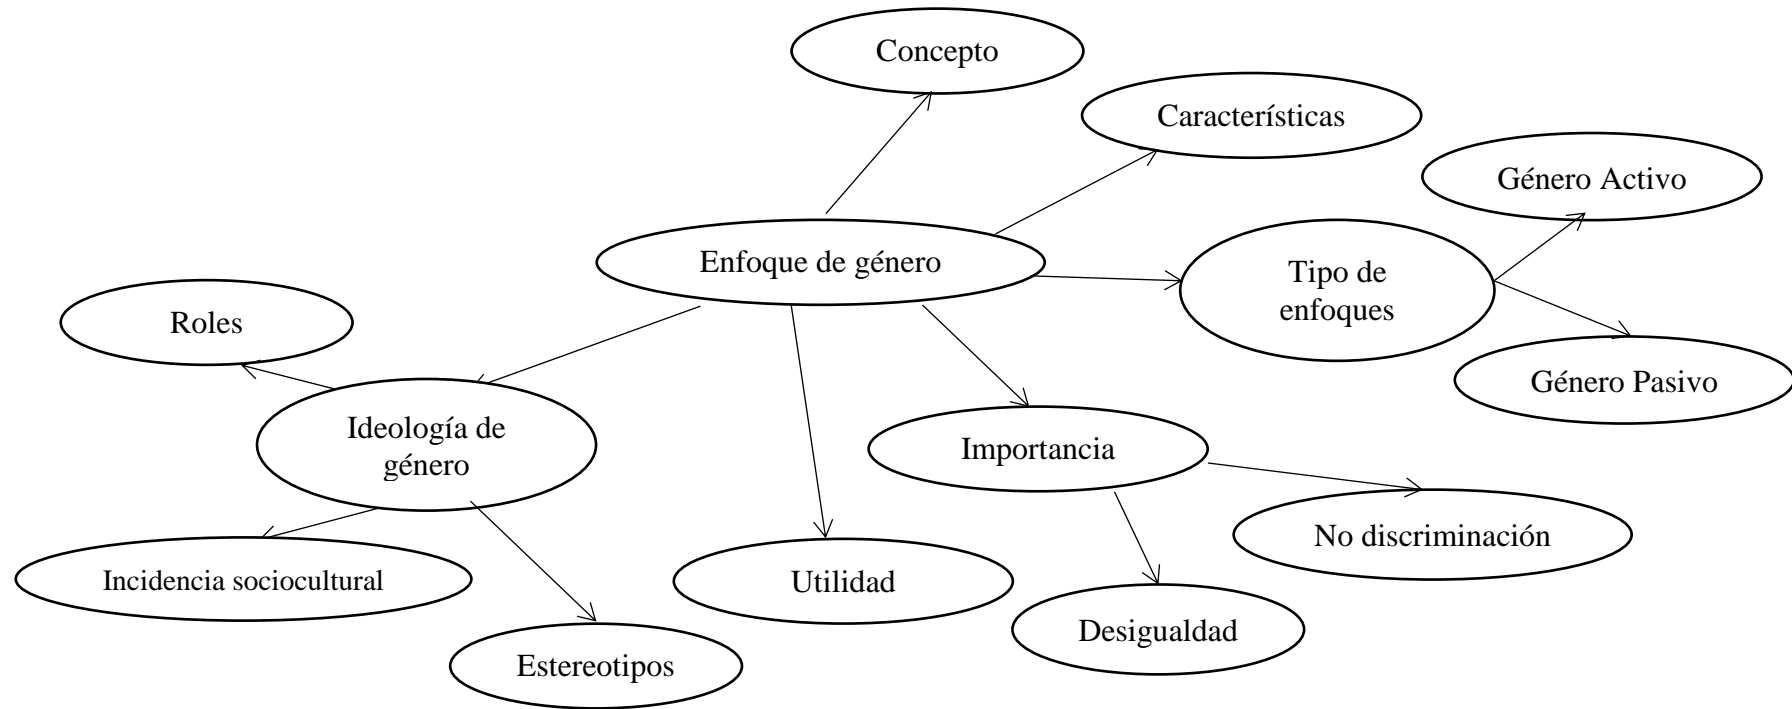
Concepto

Características

Género Activo

Enfoque de género

Tipo de enfoques

Roles

Género Pasivo

Ideología de género

Importancia

No discriminación

Incidencia sociocultural

Utilidad

Desigualdad

Estereotipos